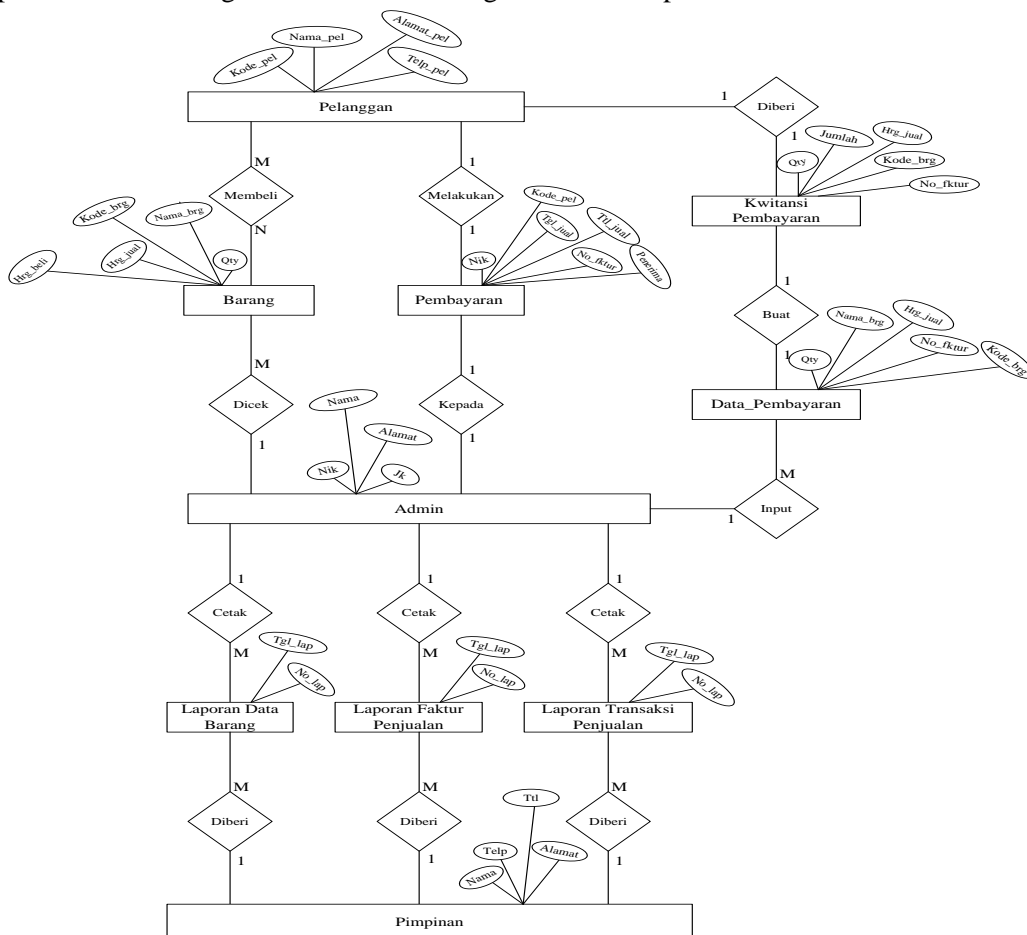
Kode_pel
Nama_pel
Alamat_pel
Telp_pel
Pelanggan
1
Diberi
1
Jumlah
Hrg_jual
Qty
Kode_brg
No_fktur
Kwitansi Pembayaran
M
Membeli
N
1
Melakukan
1
Kode_brg
Nama_brg
Hrg_beli
Hrg_jual
Qty
Kode_pel
Tgl_jual
Ttl_jual
Nik
No_fktur
Penerima
Barang
Pembayaran
1
Buat
Nama_brg
Hrg_jual
1
Qty
No_fktur
Kode_brg
Data_Pembayaran
M
Dicek
1
Nama
Alamat
Nik
Jk
1
Kepada
1
M
Admin
Input
1
1
Cetak
M
1
Cetak
M
1
Cetak
M
Tgl_lap
No_lap
Tgl_lap
No_lap
Tgl_lap
No_lap
Laporan Data Barang
Laporan Faktur Penjualan
Laporan Transaksi Penjualan
M
Diberi
1
M
Diberi
1
Ttl
Telp
Alamat
Nama
M
Diberi
1
Pimpinan